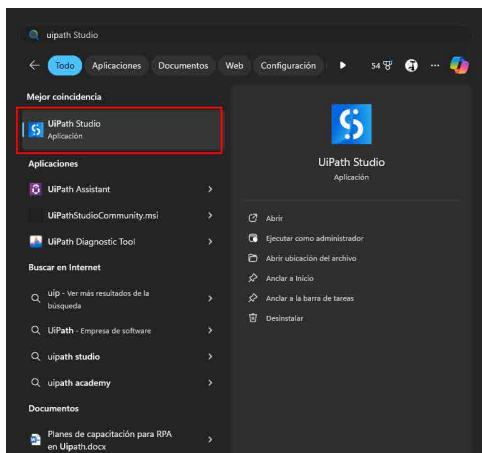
uipath Studio

Todo Aplicaciones Documentos Web Configuración 54

Mejor coincidencia

UiPath Studio
Aplicación

Aplicaciones

UiPath Assistant

UiPathStudioCommunity.msi

UiPath Diagnostic Tool

Buscar en Internet

uip - Ver más resultados de la búsqueda

UiPath - Empresa de software

uipath studio

uipath academy

Documentos

Planes de capacitación para RPA en Uipath.docx

UiPath Studio
Aplicación

Abrir

Ejecutar como administrador

Abrir ubicación del archivo

Anclar a Inicio

Anclar a la barra de tareas

Desinstalar